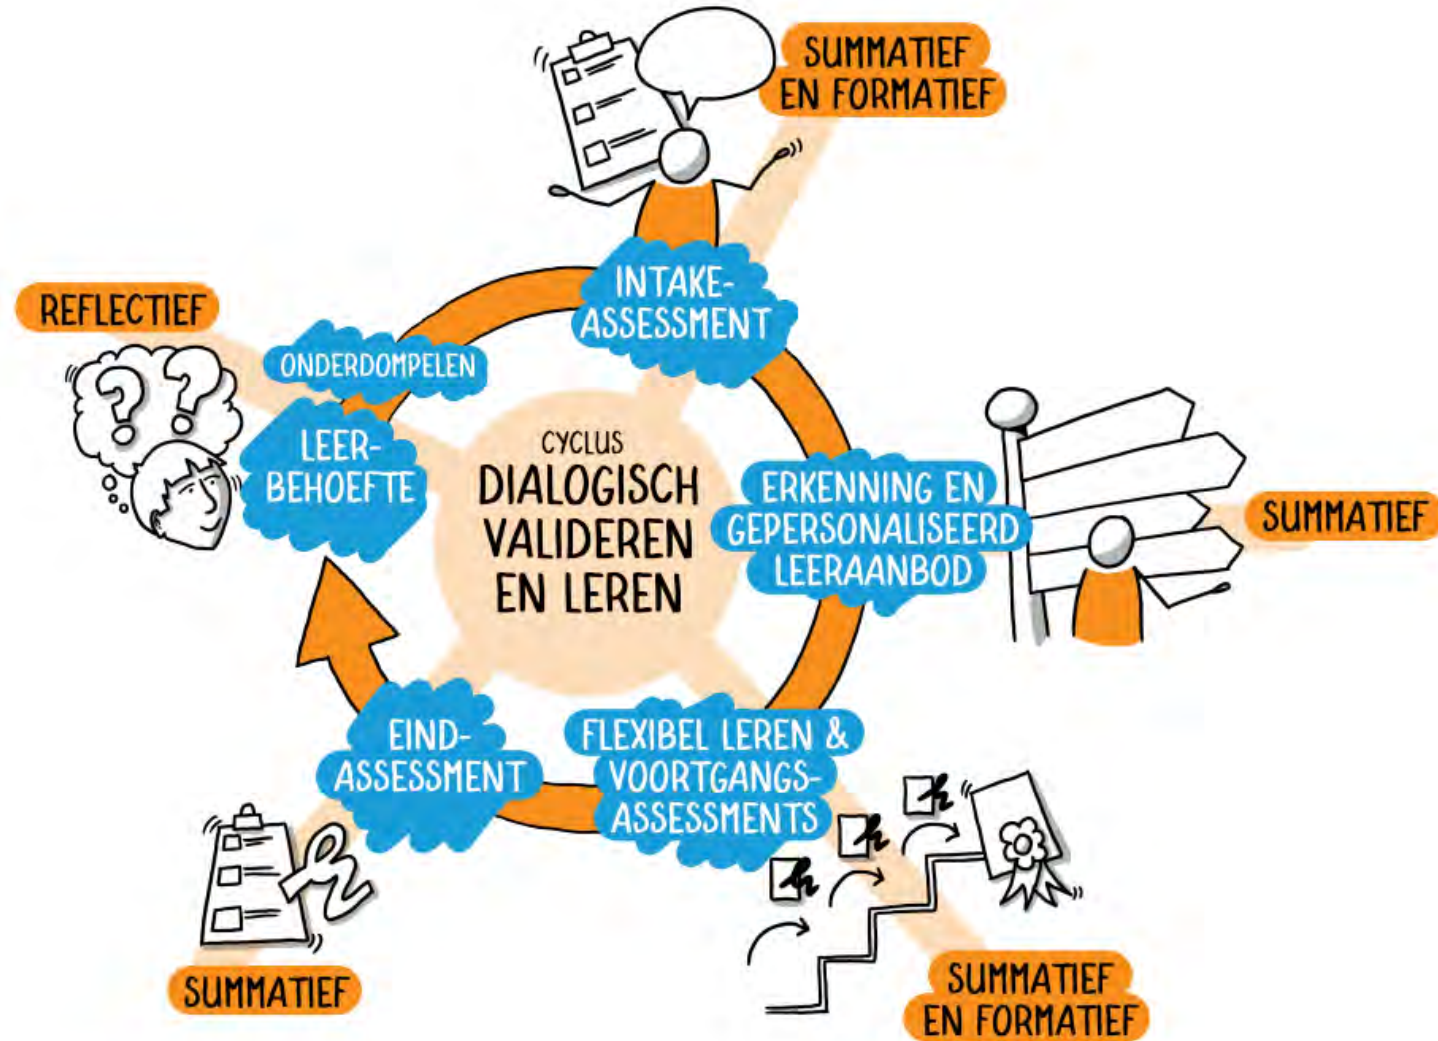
CYCLUS
DIALOGISCH VALIDEREN EN LEREN

INTAKE-ASSESSMENT

SUMMATIEF EN FORMATIEF

ERKENNING EN GEPERSONALISEERD LEERAANBOD

SUMMATIEF

FLEXIBEL LEREN & VOORTGANGS-ASSESSMENTS

SUMMATIEF EN FORMATIEF

EIND-ASSESSMENT

SUMMATIEF

ONDERDOMPELEN

LEER-BEHOEFTE

REFLECTIEF